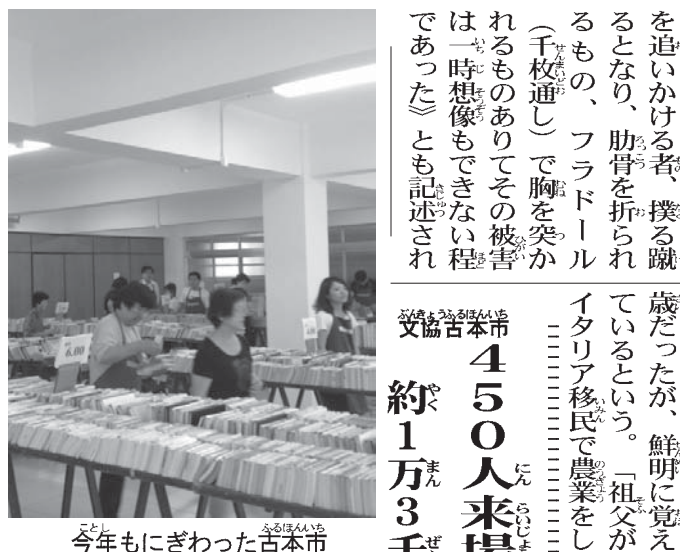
を追いかける者、撲る蹴るとなり、肋骨を折られるもの、フラドールで(千枚通し)で胸を突かれるものありてその被害は一時想像もできない程であった》とも記述され

歳だったが、鮮明に覚えているという。「祖父がイタリア移民で農業をし

文協古本市
450人来場
約1万3千

今年もにぎわった古本市

6,000